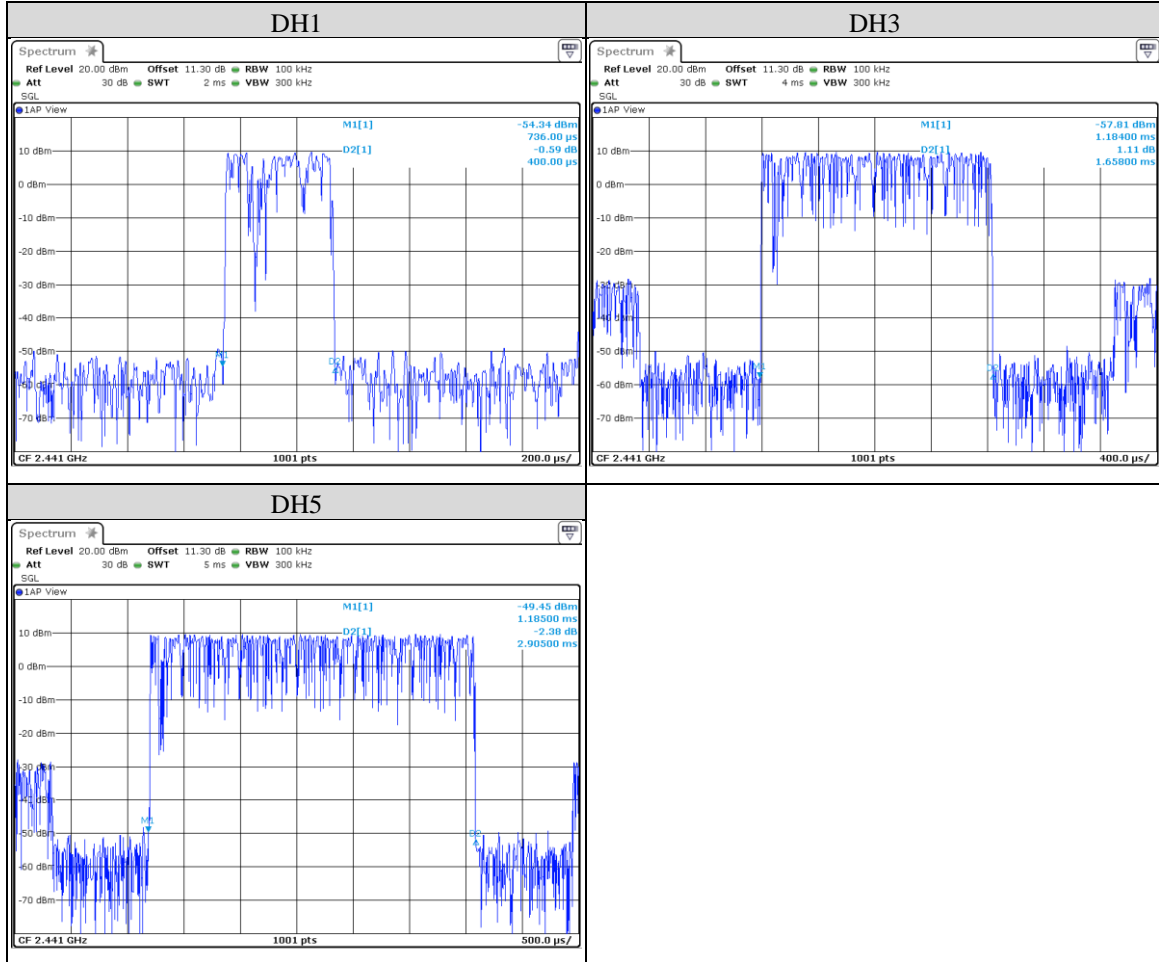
| DH1 | DH3 |
|---|---|
| Spectrum<br>Ref Level 20.00 dBm Offset 11.30 dB RBW 100 kHz<br>Att 30 dB SWT 2 ms VBW 300 kHz<br>SGL<br>1AP View<br>M1[1] -54.34 dBm 736.00 µs<br>D2[1] -0.59 dB 400.00 µs<br>10 dBm<br>0 dBm<br>-10 dBm<br>-20 dBm<br>-30 dBm<br>-40 dBm<br>-50 dBm<br>-60 dBm<br>-70 dBm<br>M1<br>D2<br>CF 2.441 GHz 1001 pts 200.0 µs/ | Spectrum<br>Ref Level 20.00 dBm Offset 11.30 dB RBW 100 kHz<br>Att 30 dB SWT 4 ms VBW 300 kHz<br>SGL<br>1AP View<br>M1[1] -57.81 dBm 1.18400 ms<br>D2[1] 1.11 dB 1.65800 ms<br>10 dBm<br>0 dBm<br>-10 dBm<br>-20 dBm<br>-30 dBm<br>-40 dBm<br>-50 dBm<br>-60 dBm<br>-70 dBm<br>CF 2.441 GHz 1001 pts 400.0 µs/ |
| DH5 | |
| Spectrum<br>Ref Level 20.00 dBm Offset 11.30 dB RBW 100 kHz<br>Att 30 dB SWT 5 ms VBW 300 kHz<br>SGL<br>1AP View<br>M1[1] -49.45 dBm 1.18500 ms<br>D2[1] -2.38 dB 2.90500 ms<br>10 dBm<br>0 dBm<br>-10 dBm<br>-20 dBm<br>-30 dBm<br>-40 dBm<br>-50 dBm<br>-60 dBm<br>-70 dBm<br>M1<br>D2<br>CF 2.441 GHz 1001 pts 500.0 µs/ | |